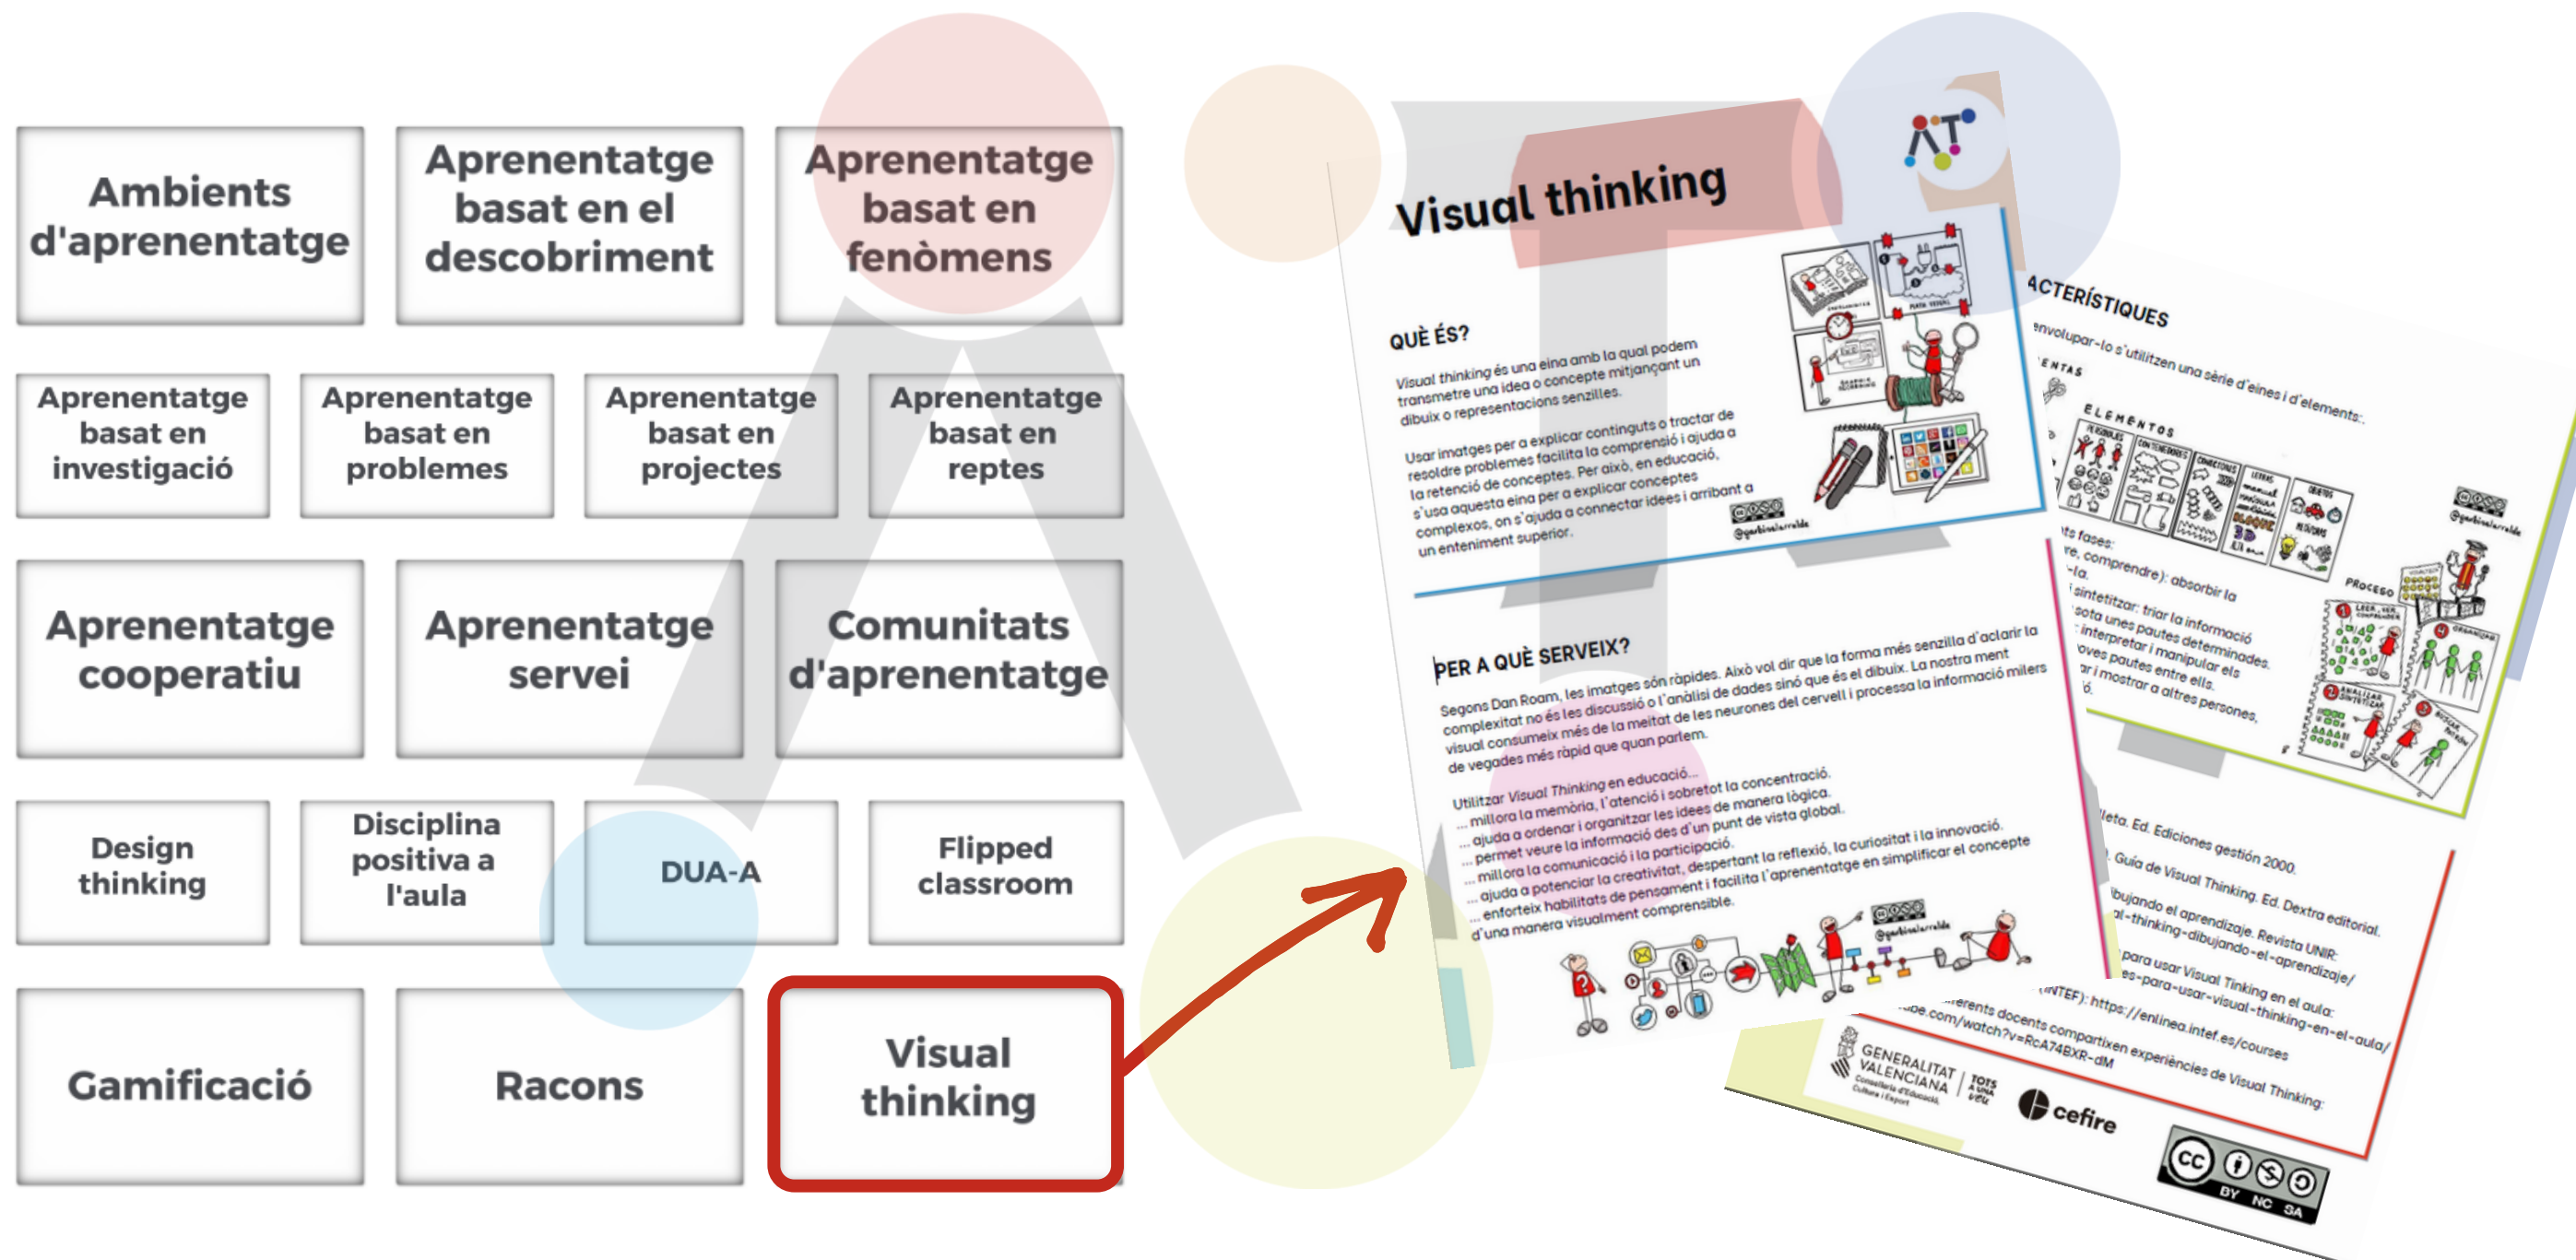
Ambients d'aprenentatge

Aprenentatge basat en el descobriment

Aprenentatge basat en fenòmens

Aprenentatge basat en investigació

Aprenentatge basat en problemes

Aprenentatge basat en projectes

Aprenentatge basat en reptes

Aprenentatge cooperatiu

Aprenentatge servei

Comunitats d'aprenentatge

Design thinking

Disciplina positiva a l'aula

DUA-A

Flipped classroom

Gamificació

Racons

Visual thinking

Visual thinking

QUÈ ÉS?

Visual thinking és una eina amb la qual podem transmetre una idea o concepte mitjançant un dibuix o representacions senzilles.

Usar imatges per a explicar continguts o tractar de resoldre problemes facilita la comprensió i ajuda a la retenció de conceptes. Per això, en educació, s'usa aquesta eina per a explicar conceptes complexos, on s'ajuda a connectar idees i arribant a un enteniment superior.

PER A QUÈ SERVEIX?

Segons Dan Roam, les imatges són ràpides. Això vol dir que la forma més senzilla d'aclarir la complexitat no és les discussió o l'anàlisi de dades sinó que és el dibuix. La nostra ment visual consumeix més de la meitat de les neurones del cervell i processa la informació milers de vegades més ràpid que quan parlem.

Utilitzar Visual Thinking en educació...
... millora la memòria, l'atenció i sobretot la concentració.
... ajuda a ordenar i organitzar les idees de manera lògica.
... permet veure la informació des d'un punt de vista global.
... millora la comunicació i la participació.
... ajuda a potenciar la creativitat, despertant la reflexió, la curiositat i la innovació.
... enforteix habilitats de pensament i facilita l'aprenentatge en simplificar el concepte d'una manera visualment comprensible.

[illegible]ACTERÍSTIQUES
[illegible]envolupar-lo s'utilitzen una sèrie d'eines i d'elements:
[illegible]ENTAS
ELEMENTOS
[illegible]ts fases:
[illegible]re, comprendre): absorbir la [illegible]
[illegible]sintetitzar: triar la informació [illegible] sota unes pautes determinades.
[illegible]interpretar i manipular els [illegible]oves pautes entre ells.
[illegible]r i mostrar a altres persones.
PROCESO

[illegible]leta. Ed. Ediciones gestión 2000.
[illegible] Guía de Visual Thinking. Ed. Dextra editorial.
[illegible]bujando el aprendizaje. Revista UNIR: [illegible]al-thinking-dibujando-el-aprendizaje/
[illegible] para usar Visual Tinking en el aula: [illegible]es-para-usar-visual-thinking-en-el-aula/
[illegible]NTEF): https://enlinea.intef.es/courses
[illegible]erents docents comparteixen experiències de Visual Thinking:
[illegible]be.com/watch?v=RcA74BXR-dM

GENERALITAT VALENCIANA
Conselleria d'Educació, Cultura i Esport
TOTS A UNA VEU
cefire
BY NC SA